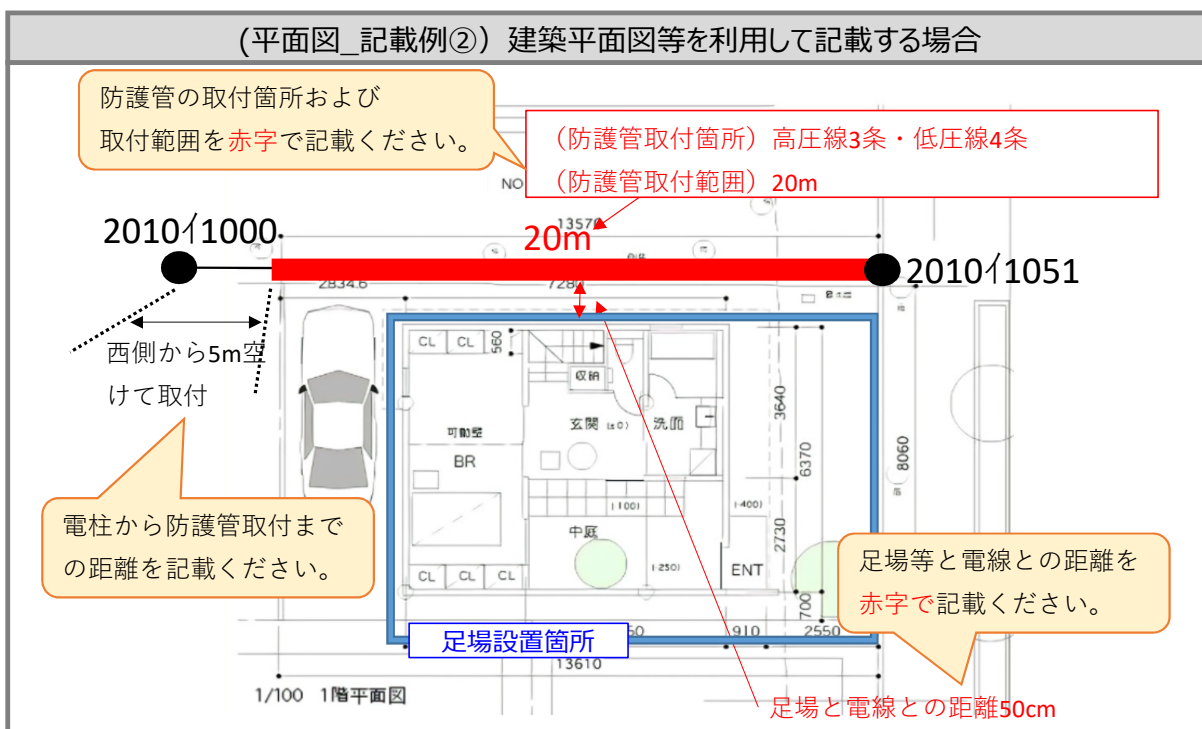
(平面図_記載例②）建築平面図等を利用して記載する場合

防護管の取付箇所および
取付範囲を赤字で記載ください。

（防護管取付箇所）高圧線3条・低圧線4条
（防護管取付範囲）20m

NO

13570

2010イ1000

20m

2010イ1051

2834.6

728

西側から5m空けて取付

CL CL 560

収納

可動壁

玄関 (±0)

洗面

3640

6370

8060

BR

(-100)

(-400)

中庭

2730

(-250)

ENT

CL CL CL

700

電柱から防護管取付までの距離を記載ください。

足場等と電線との距離を赤字で記載ください。

足場設置箇所

50

910

2550

13610

1/100 1階平面図

足場と電線との距離50cm